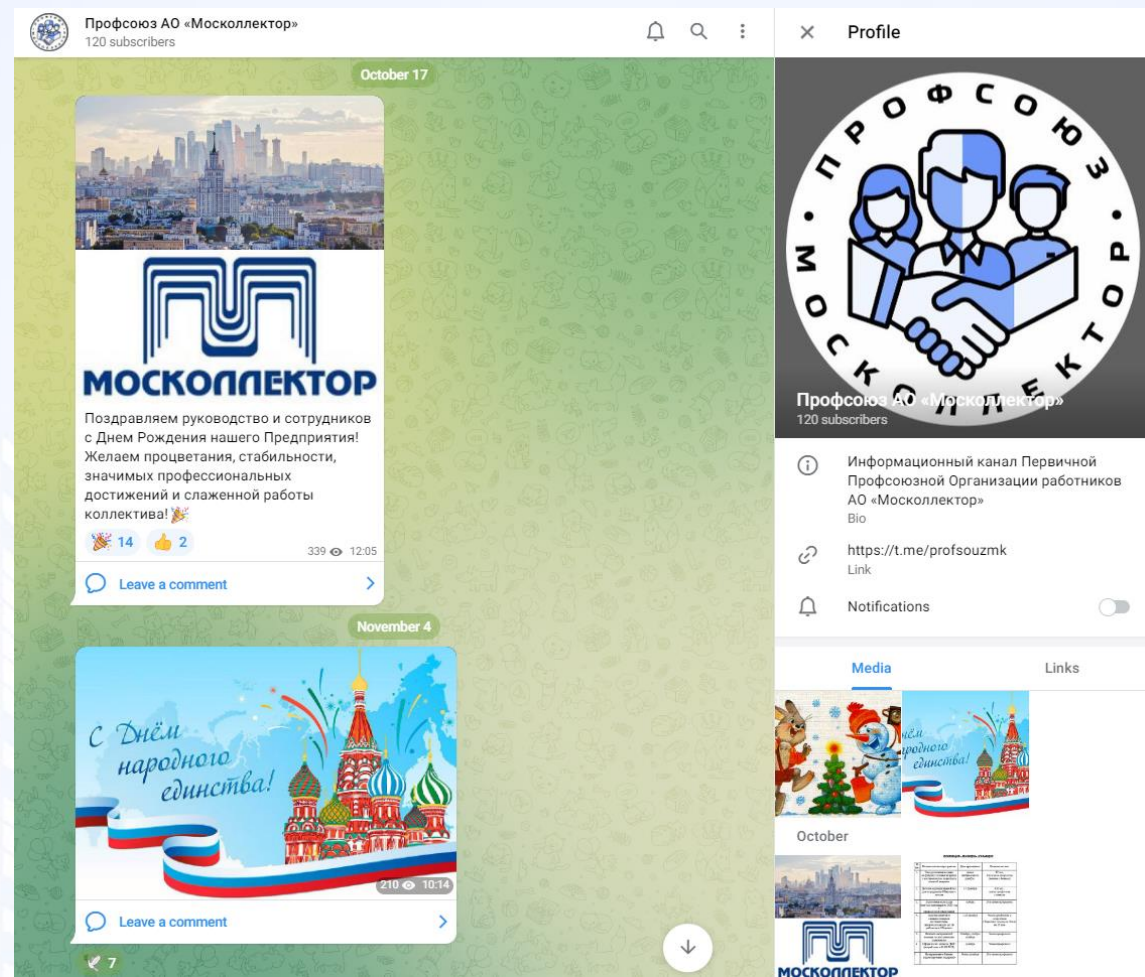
Профсоюз АО «Москоллектор»
120 subscribers

October 17

МОСКОЛЛЕКТОР

Поздравляем руководство и сотрудников с Днем Рождения нашего Предприятия! Желаем процветания, стабильности, значимых профессиональных достижений и слаженной работы коллектива! 🎉

🎉 14 👍 2 339 12:05

Leave a comment

November 4

С Днём народного единства!

210 10:14

Leave a comment

7

Profile

ПРОФСОЮЗ • МОСКОЛЛЕКТОР •

Профсоюз АО «Москоллектор»
120 subscribers

Информационный канал Первичной Профсоюзной Организации работников АО «Москоллектор»
Bio

https://t.me/profsouzmk
Link

Notifications

Media
Links

С Днём народного единства!

October

МОСКОЛЛЕКТОР